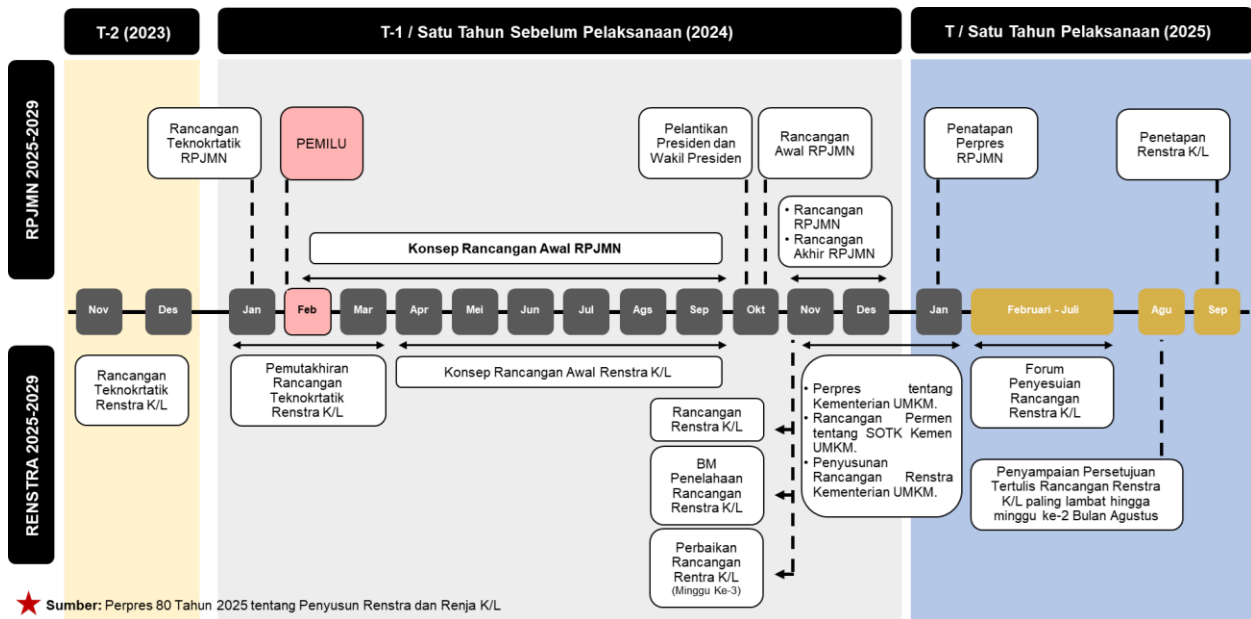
T-2 (2023)

T-1 / Satu Tahun Sebelum Pelaksanaan (2024)

T / Satu Tahun Pelaksanaan (2025)

RPJMN 2025-2029

Rancangan Teknokrtatik RPJMN

PEMILU

Pelantikan Presiden dan Wakil Presiden

Rancangan Awal RPJMN

Penatapan Perpres RPJMN

Penetapan Renstra K/L

• Rancangan RPJMN
• Rancangan Akhir RPJMN

Konsep Rancangan Awal RPJMN

Nov

Des

Jan

Feb

Mar

Apr

Mei

Jun

Jul

Ags

Sep

Okt

Nov

Des

Jan

Februari - Juli

Agu

Sep

RENSTRA 2025-2029

Rancangan Teknokrtatik Renstra K/L

Pemutakhiran Rancangan Teknokrtatik Renstra K/L

Konsep Rancangan Awal Renstra K/L

• Perpres tentang Kementerian UMKM.
• Rancangan Permen tentang SOTK Kemen UMKM.
• Penyusunan Rancangan Renstra Kementerian UMKM.

Forum Penyesuian Rancangan Renstra K/L

Rancangan Renstra K/L

BM Penelahaan Rancangan Renstra K/L

Perbaikan Rancangan Rentra K/L (Minggu Ke-3)

Penyampaian Persetujuan Tertulis Rancangan Renstra K/L paling lambat hingga minggu ke-2 Bulan Agustus

Sumber: Perpres 80 Tahun 2025 tentang Penyusun Renstra dan Renja K/L